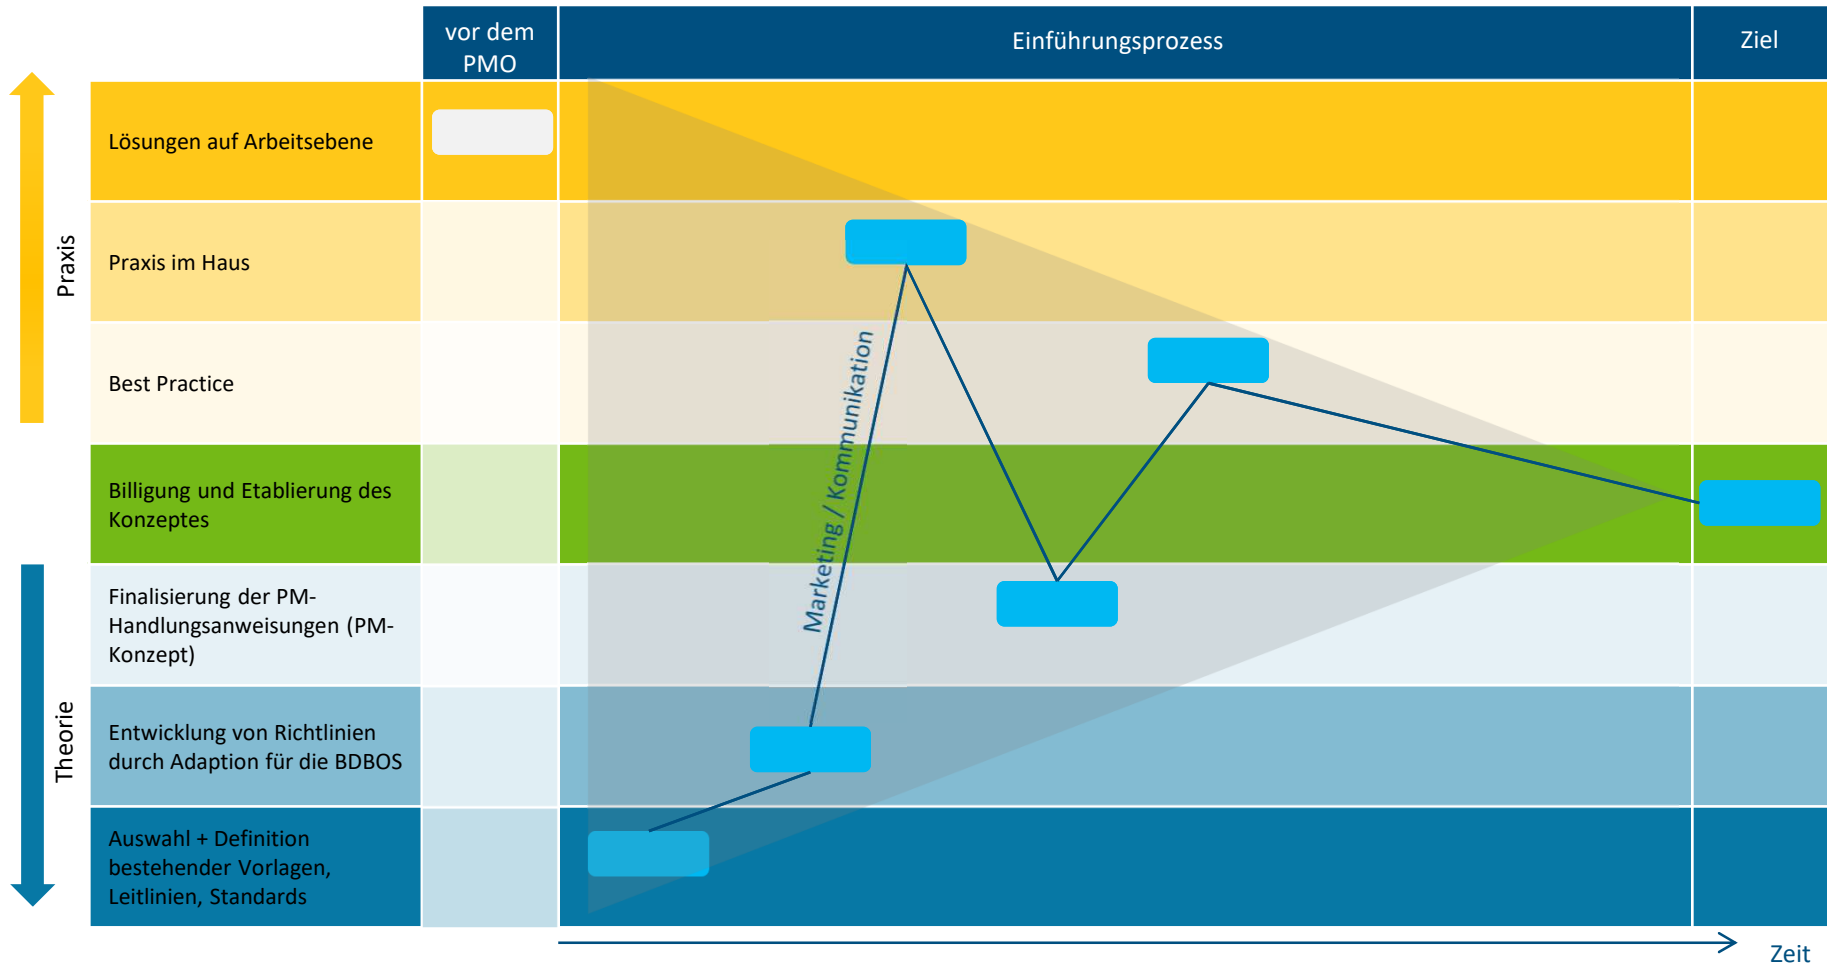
vor dem PMO

Einführungsprozess

Ziel

Praxis

Theorie

Lösungen auf Arbeitsebene

Praxis im Haus

Best Practice

Billigung und Etablierung des Konzeptes

Finalisierung der PM-Handlungsanweisungen (PM-Konzept)

Entwicklung von Richtlinien durch Adaption für die BDBOS

Auswahl + Definition bestehender Vorlagen, Leitlinien, Standards

Marketing / Kommunikation

Zeit